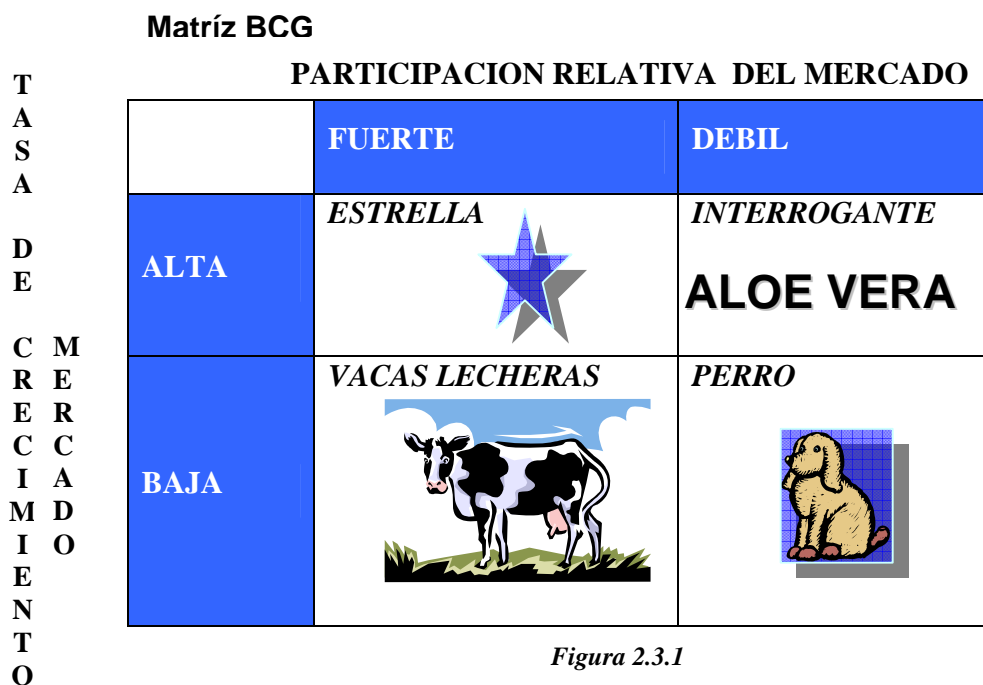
Matríz BCG

TASA DE CRECIMIENTO MERCADO

PARTICIPACION RELATIVA DEL MERCADO

| | FUERTE | DEBIL |
|---|---|---|
| ALTA | ESTRELLA | INTERROGANTE ALOE VERA |
| BAJA | VACAS LECHERAS | PERRO |

Figura 2.3.1